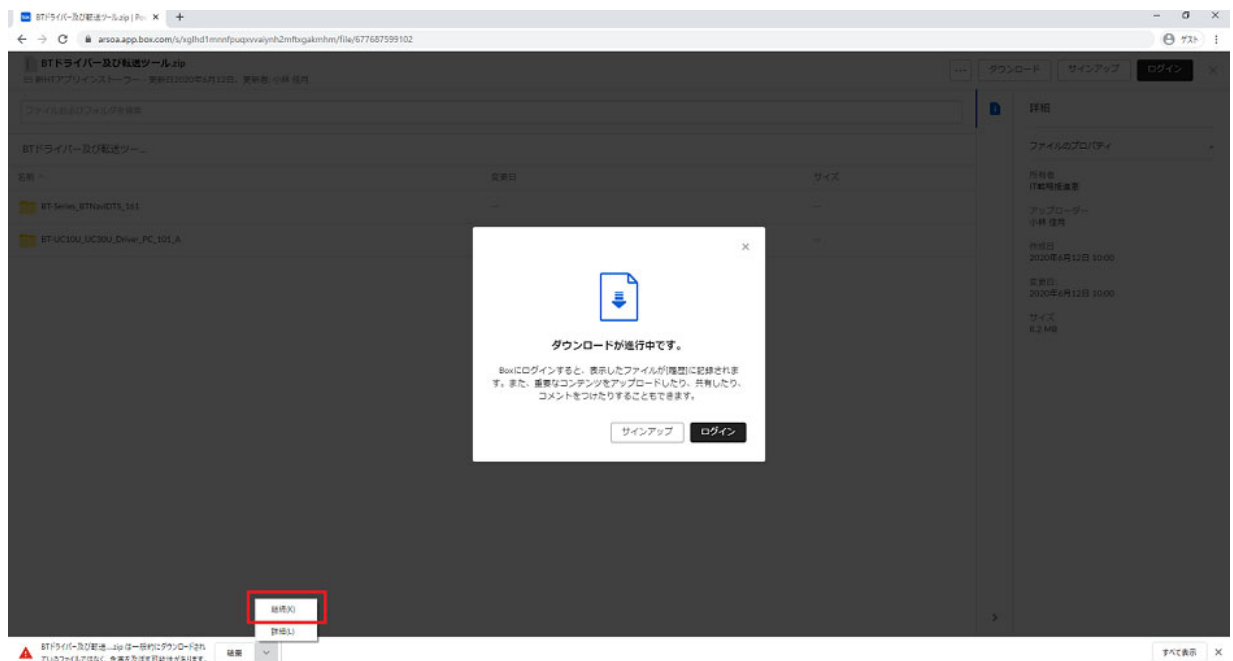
BTドライバー及び転送ツール.zip | Po ×  +

arsoa.app.box.com/s/xglhd1mnnfpuqxvaiynh2mfbgakmhm/file/677687599102

ゲスト

BTドライバー及び転送ツール.zip
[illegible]

ダウンロード  サインアップ  ログイン

ファイルおよびフォルダを検索

BTドライバー及び転送ツー...

名前  更新日  サイズ

BT-Series_BTNaviDTS_101

BT-UC10U_UC30U_Driver_PC_101_A

詳細

ファイルのプロパティ

所有者
IT戦略推進室

アップローダー
小林 佳丹

作成日
2020年6月12日 10:00

更新日
2020年6月12日 10:00

サイズ
8.2 MB

×

ダウンロードが進行中です。

Boxにログインすると、表示したファイルが[履歴]に記録されます。また、重要なコンテンツをアップロードしたり、共有したり、コメントをつけたりすることもできます。

サインアップ  ログイン

継続(K)

詳細(L)

BTドライバー及び転送...zip は一般的にダウンロードされているファイルではなく、危険を及ぼす可能性があります。

破棄

すべて表示  ×